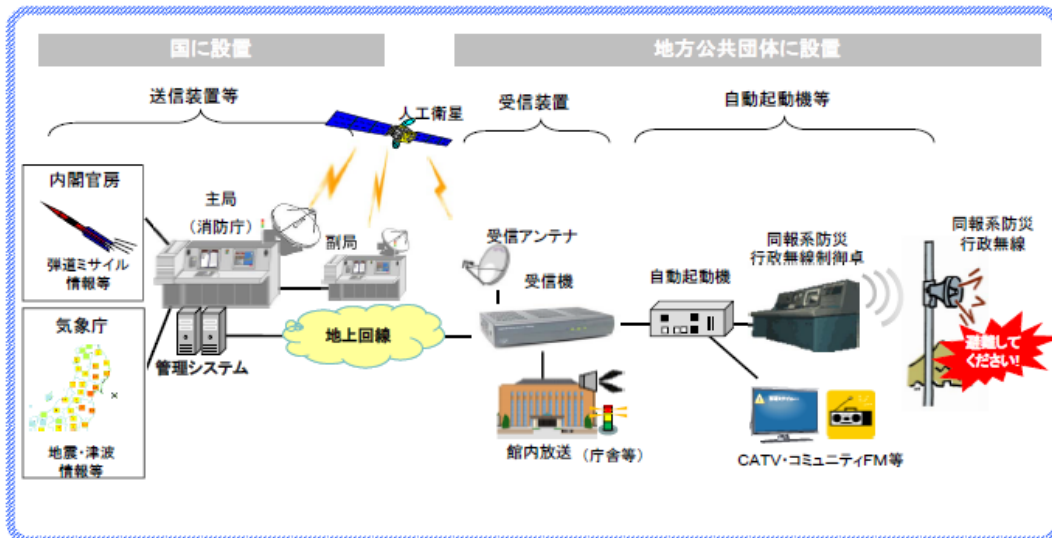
国に設置

地方公共団体に設置

送信装置等

人工衛星

受信装置

自動起動機等

内閣官房

弾道ミサイル情報等

主局
（消防庁）

副局

受信アンテナ

受信機

自動起動機

同報系防災行政無線制御卓

同報系防災行政無線

気象庁

地震・津波情報等

管理システム

地上回線

避難してください!

館内放送（庁舎等）

CATV・コミュニティFM等